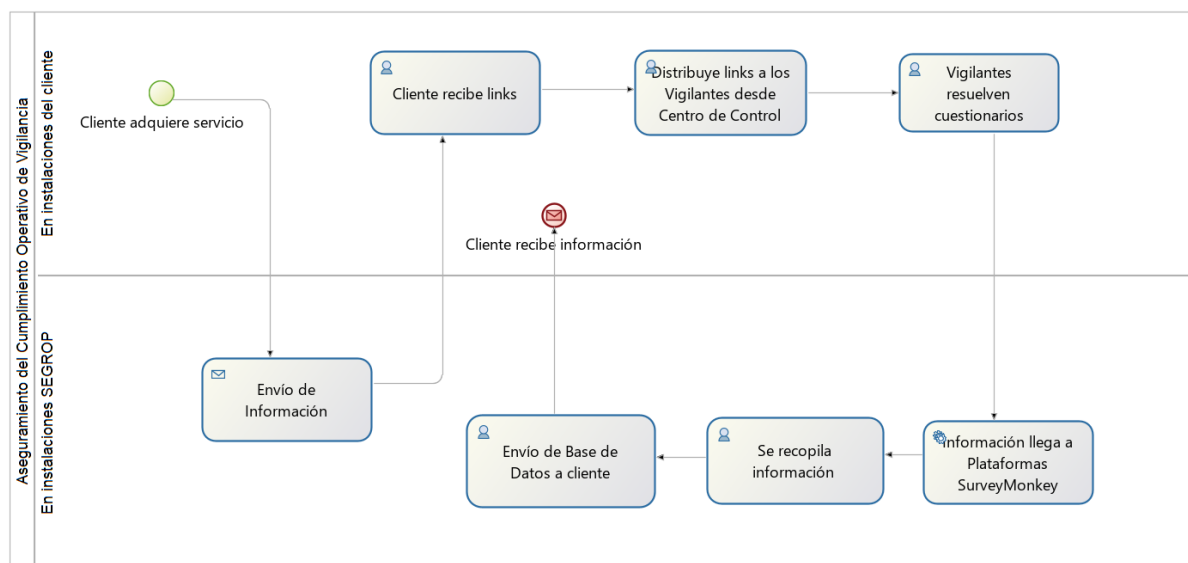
Aseguramiento del Cumplimiento Operativo de Vigilancia

En instalaciones del cliente

Cliente adquiere servicio

Cliente recibe links

Distribuye links a los Vigilantes desde Centro de Control

Vigilantes resuelven cuestionarios

Cliente recibe información

En instalaciones SEGROP

Envío de Información

Envío de Base de Datos a cliente

Se recopila información

Información llega a Plataformas SurveyMonkey